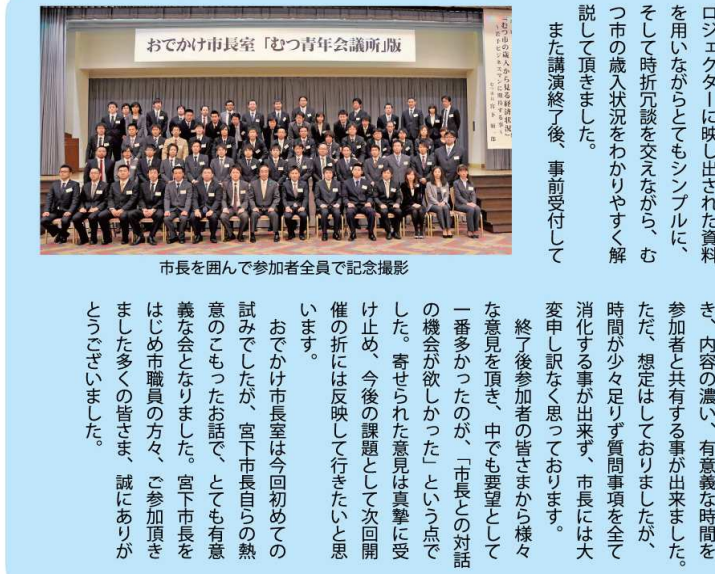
ロジェクターに映し出された資料を用いながらとてもシンプルに、そして時折冗談を交えながら、むつ市の歳入状況をわかりやすく解説して頂きました。

また講演終了後、事前受付して

おでかけ市長室「むつ青年会議所」版

「むつ市の歳入から見る経済状況」

市長を囲んで参加者全員で記念撮影

き、内容の濃い、有意義な時間を参加者と共有する事が出来ました。ただ、想定はしておりましたが、時間が少々足りず質問事項を全て消化する事が出来ず、市長には大変申し訳なく思っております。

終了後参加者の皆さまから様々な意見を頂き、中でも要望として一番多かったのが、「市長との対話の機会が欲しかった」という点でした。寄せられた意見は真摯に受け止め、今後の課題として次回開催の折には反映して行きたいと思います。

おでかけ市長室は今回初めての試みでしたが、宮下市長自らの熱意のこもったお話で、とても有意義な会となりました。宮下市長をはじめ市職員の方々、ご参加頂きました多くの皆さま、誠にありがとうございました。